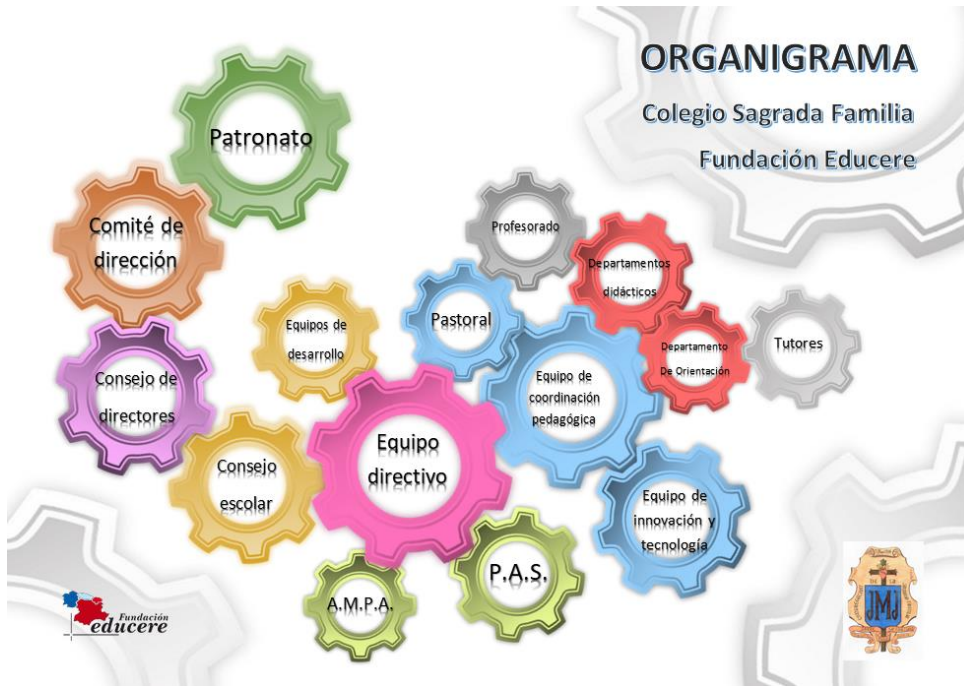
ORGANIGRAMA

Colegio Sagrada Familia

Fundación Educere

Patronato

Comité de dirección

Consejo de directores

Equipos de desarrollo

Consejo escolar

Equipo directivo

A.M.P.A.

P.A.S.

Profesorado

Pastoral

Departamentos didácticos

Departamento De Orientación

Tutores

Equipo de coordinación pedagógica

Equipo de innovación y tecnología

Fundación educere

JMJ